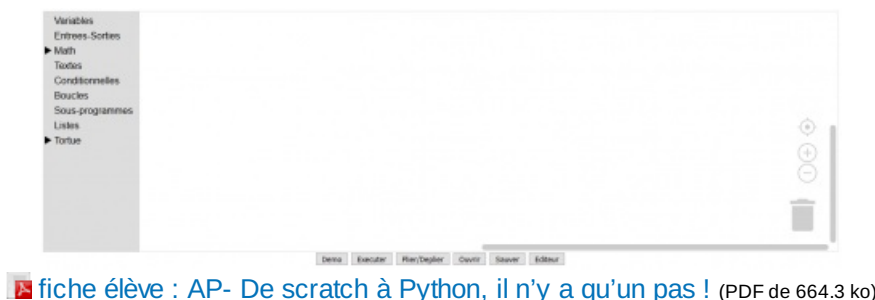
Variables
Entrees-Sorties
▶ Math
Textes
Conditionnelles
Boucles
Sous-programmes
Listes
▶ Tortue

Demo Executer Plier/Deplier Ouvrir Sauver Editeur

fiche élève : AP- De scratch à Python, il n'y a qu'un pas ! (PDF de 664.3 ko)